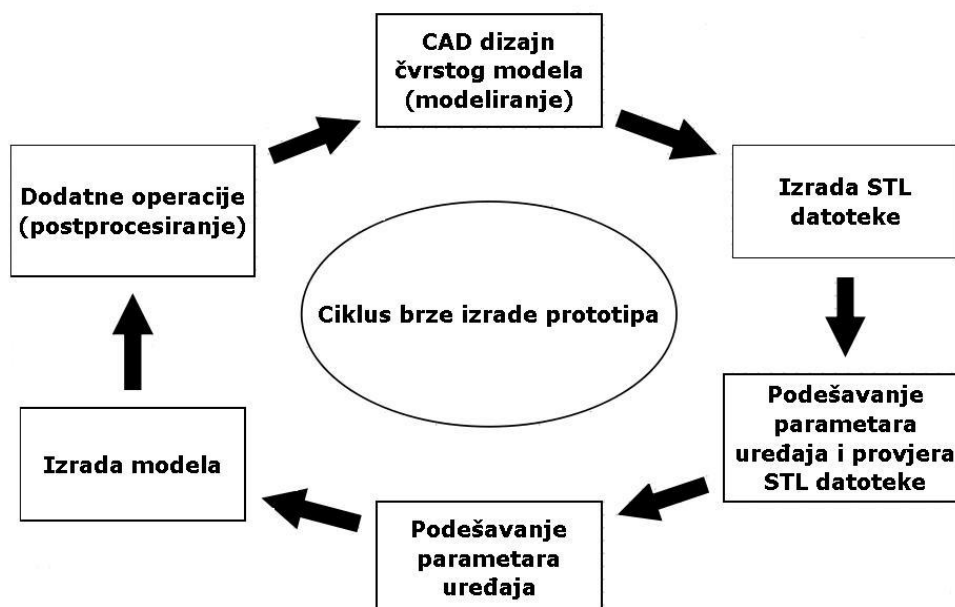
CAD dizajn čvrstog modela (modeliranje)

Izrada STL datoteke

Podešavanje parametara uređaja i provjera STL datoteke

Podešavanje parametara uređaja

Izrada modela

Dodatne operacije (postprocesiranje)

Ciklus brze izrade prototipa